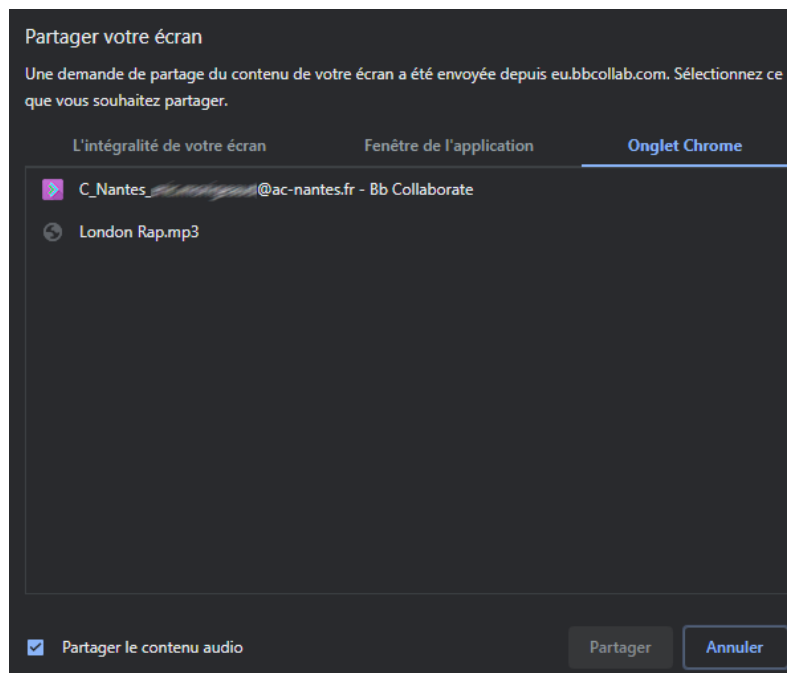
Partager votre écran

Une demande de partage du contenu de votre écran a été envoyée depuis eu.bbcollab.com. Sélectionnez ce que vous souhaitez partager.

L'intégralité de votre écran
Fenêtre de l'application
Onglet Chrome

C_Nantes_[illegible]@ac-nantes.fr - Bb Collaborate
London Rap.mp3

Partager le contenu audio
Partager
Annuler